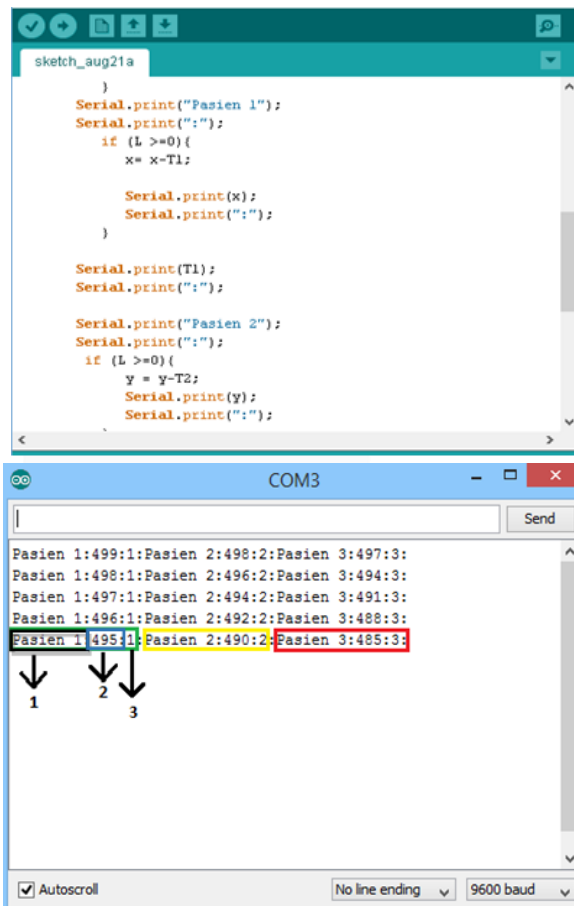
sketch_aug21a

}
Serial.print("Pasien 1");
Serial.print(":");
if (L >=0){
x= x-T1;

Serial.print(x);
Serial.print(":");
}

Serial.print(T1);
Serial.print(":");

Serial.print("Pasien 2");
Serial.print(":");
if (L >=0){
y = y-T2;
Serial.print(y);
Serial.print(":");

COM3

Send

Pasien 1:499:1:Pasien 2:498:2:Pasien 3:497:3:
Pasien 1:498:1:Pasien 2:496:2:Pasien 3:494:3:
Pasien 1:497:1:Pasien 2:494:2:Pasien 3:491:3:
Pasien 1:496:1:Pasien 2:492:2:Pasien 3:488:3:
Pasien 1:495:1:Pasien 2:490:2:Pasien 3:485:3:

1
2
3

Autoscroll
No line ending
9600 baud